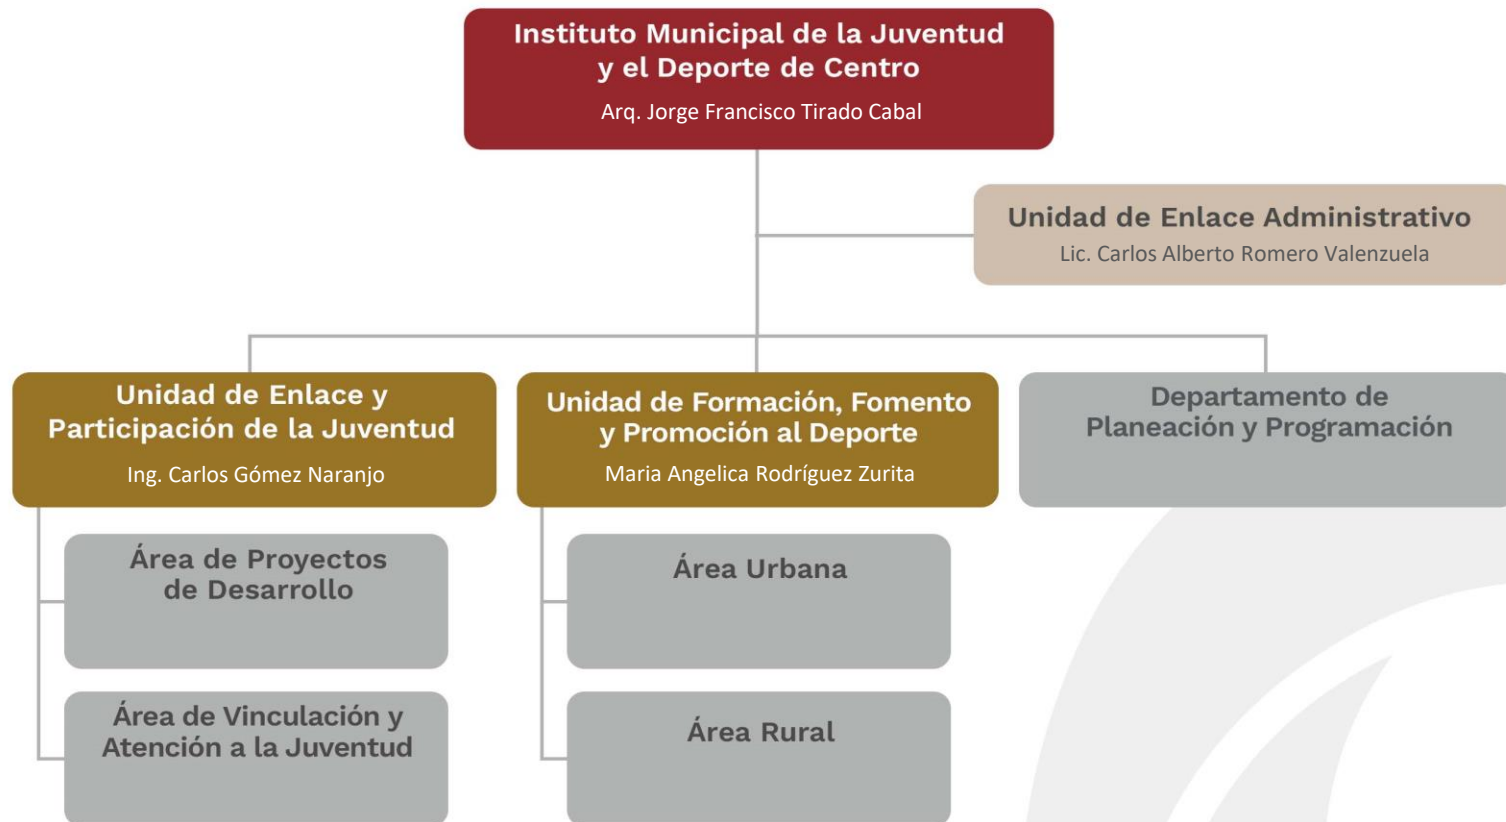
Instituto Municipal de la Juventud y el Deporte de Centro
Arq. Jorge Francisco Tirado Cabal

Unidad de Enlace Administrativo
Lic. Carlos Alberto Romero Valenzuela

Unidad de Enlace y Participación de la Juventud
Ing. Carlos Gómez Naranjo

Unidad de Formación, Fomento y Promoción al Deporte
Maria Angelica Rodríguez Zurita

Departamento de Planeación y Programación

Área de Proyectos de Desarrollo

Área de Vinculación y Atención a la Juventud

Área Urbana

Área Rural